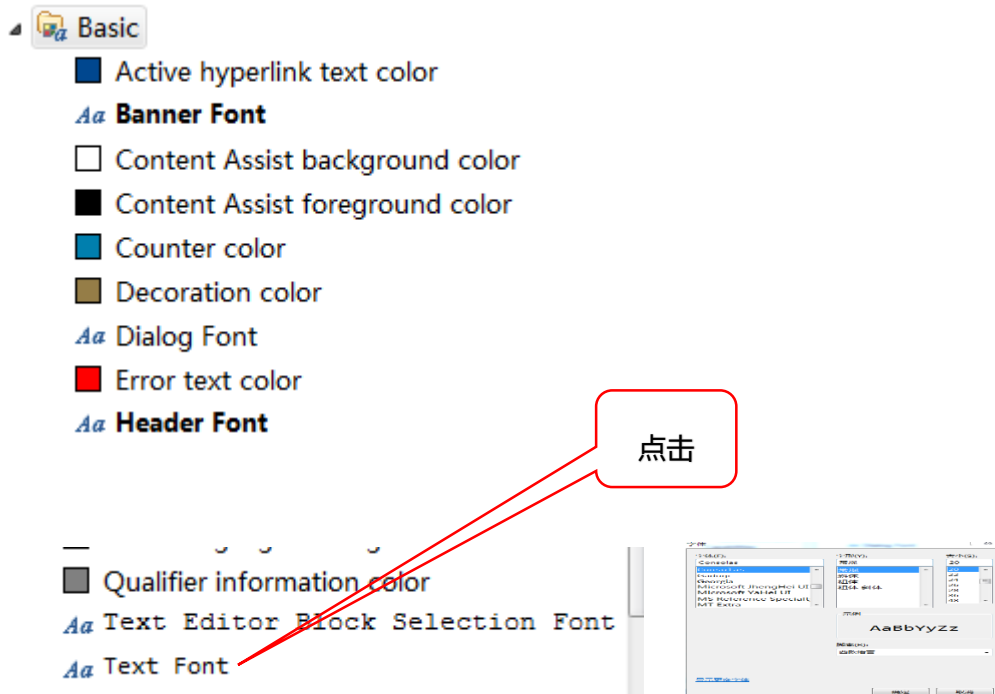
Basic

Active hyperlink text color

Aa Banner Font

Content Assist background color

Content Assist foreground color

Counter color

Decoration color

Aa Dialog Font

Error text color

Aa Header Font

点击

Qualifier information color

Aa Text Editor Block Selection Font

Aa Text Font

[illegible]

Consolas
Courier
Georgia
Microsoft JhengHei UI
Microsoft YaHei UI
MS Reference Specialty
MT Extra

常规
斜体
粗体
粗体 斜体

20

AaBbYyZz

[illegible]